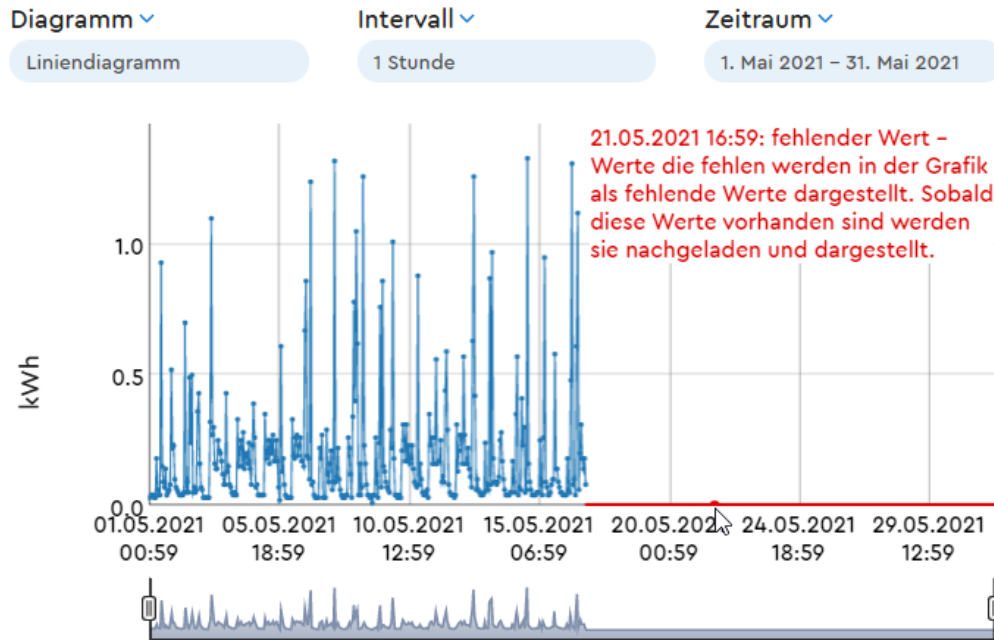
Diagramm
Liniendiagramm

Intervall
1 Stunde

Zeitraum
1. Mai 2021 – 31. Mai 2021

21.05.2021 16:59: fehlender Wert – Werte die fehlen werden in der Grafik als fehlende Werte dargestellt. Sobald diese Werte vorhanden sind werden sie nachgeladen und dargestellt.

kWh

1.0
0.5
0.0

01.05.2021 00:59
05.05.2021 18:59
10.05.2021 12:59
15.05.2021 06:59
20.05.202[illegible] 00:59
24.05.2021 18:59
29.05.2021 12:59